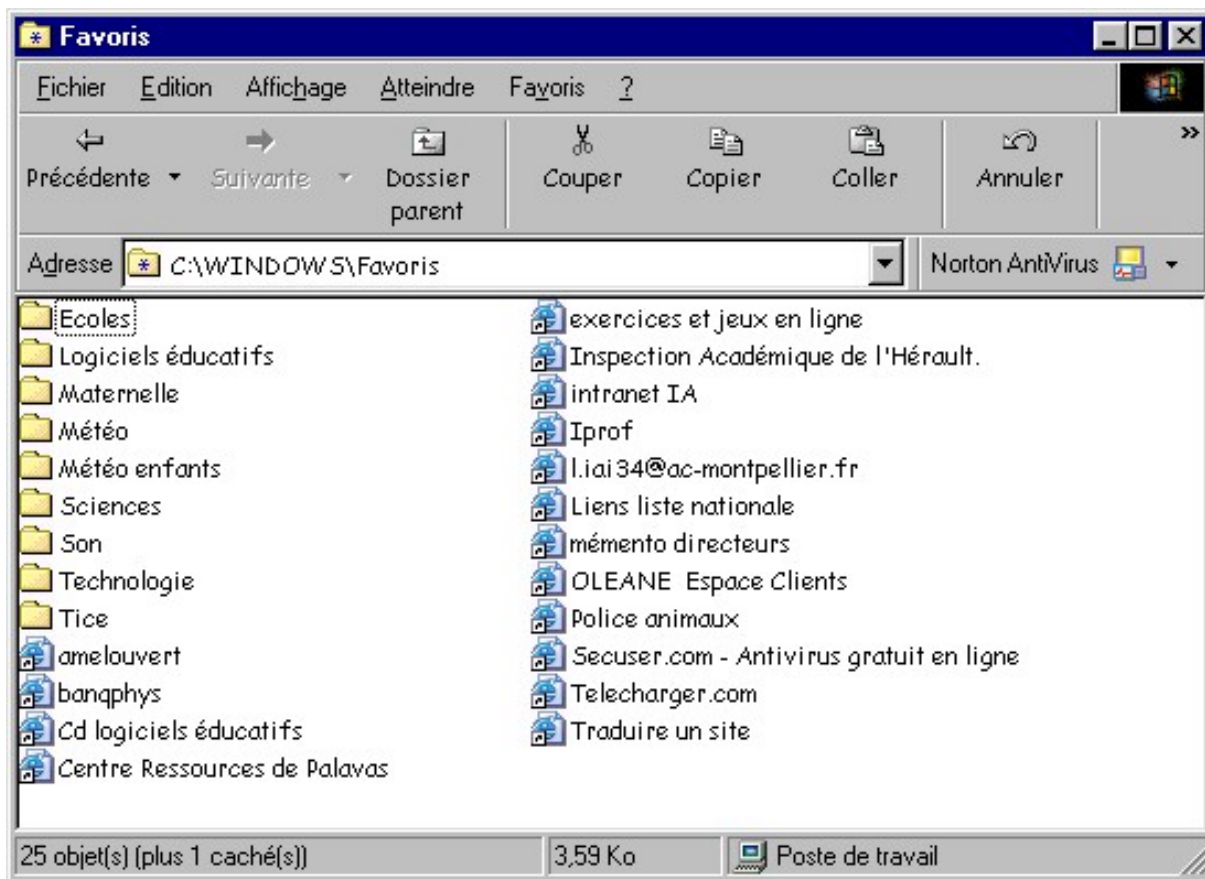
Favoris

Fichier Edition Affichage Atteindre Favoris ?

Précédente Suivante Dossier parent Couper Copier Coller Annuler »

Adresse C:\WINDOWS\Favoris Norton AntiVirus

Ecoles
Logiciels éducatifs
Maternelle
Météo
Météo enfants
Sciences
Son
Technologie
Tice
amelouvert
banqphys
Cd logiciels éducatifs
Centre Ressources de Palavas

exercices et jeux en ligne
Inspection Académique de l'Hérault.
intranet IA
Iprof
l.iai34@ac-montpellier.fr
Liens liste nationale
mémento directeurs
OLEANE Espace Clients
Police animaux
Secuser.com - Antivirus gratuit en ligne
Telecharger.com
Traduire un site

25 objet(s) (plus 1 caché(s)) 3,59 Ko Poste de travail